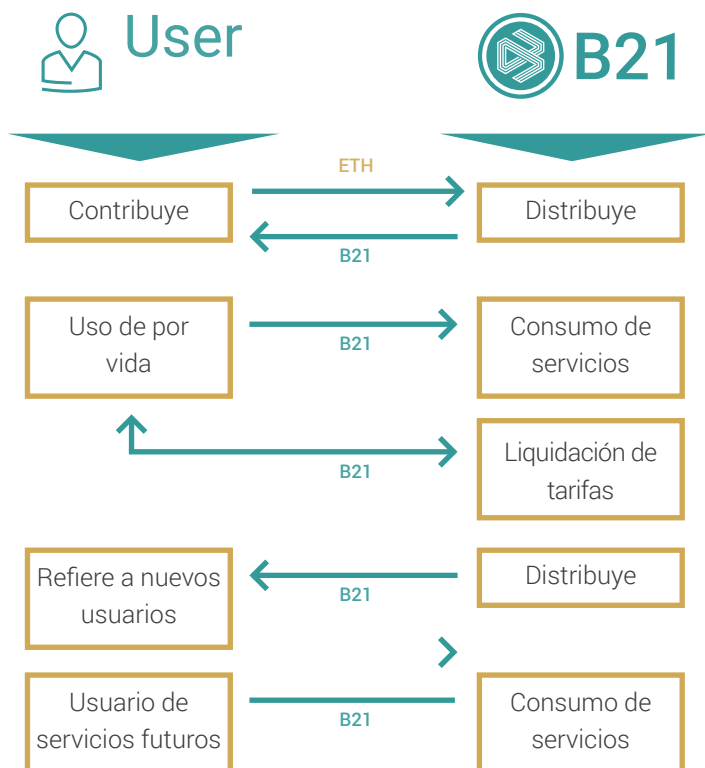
User

B21

Contribuye

ETH

B21

Distribuye

Uso de por vida

B21

Consumo de servicios

B21

Liquidación de tarifas

Refiere a nuevos usuarios

B21

Distribuye

Usuario de servicios futuros

B21

Consumo de servicios